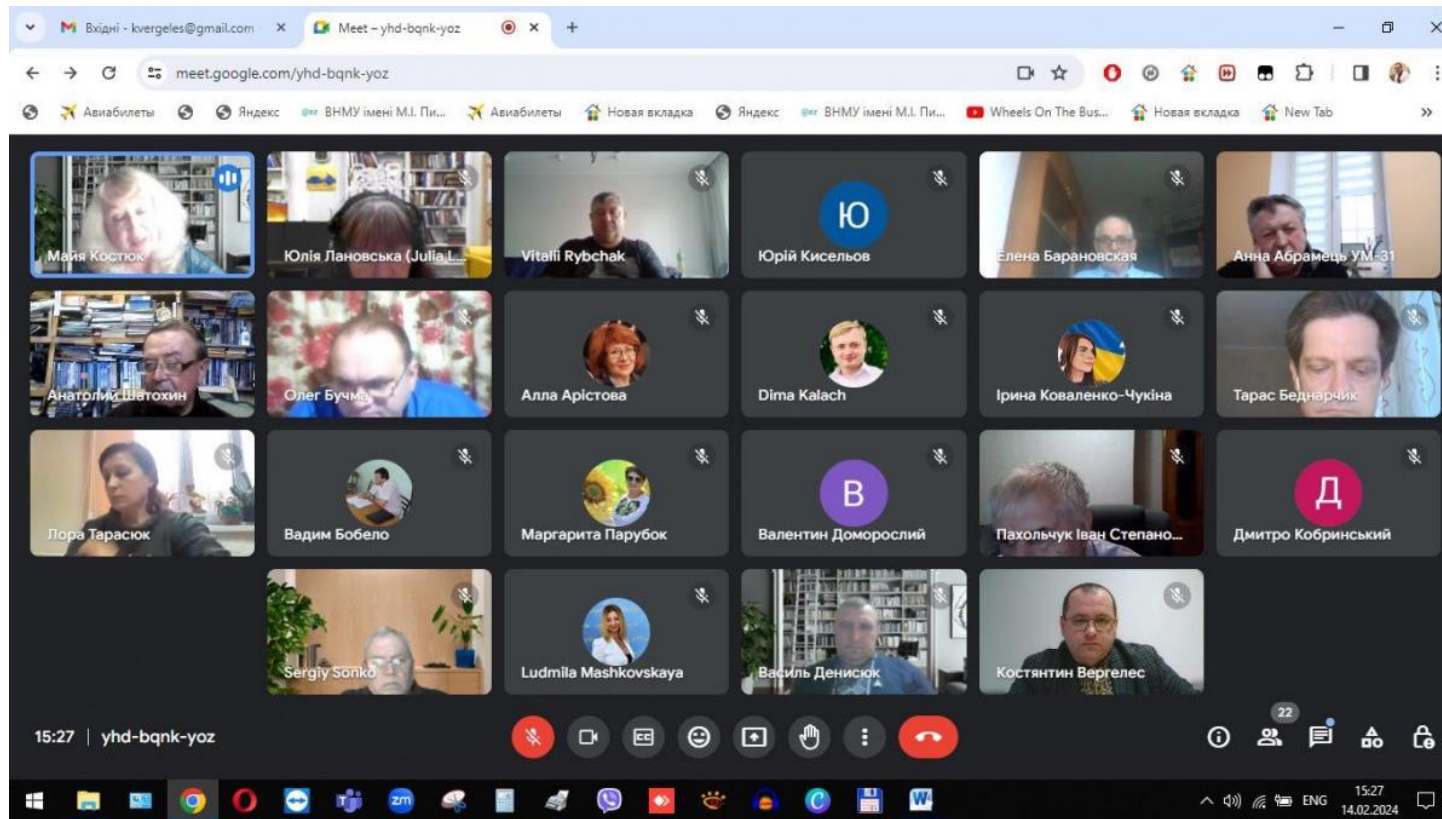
Вхідні - kvergeles@gmail.com ×
Meet – yhd-bqnk-yoz ×
+

meet.google.com/yhd-bqnk-yoz

Авиабилеты
Яндекс
ВНМУ імені М.І. Пи...
Авиабилеты
Новая вкладка
Яндекс
ВНМУ імені М.І. Пи...
Wheels On The Bus...
Новая вкладка
New Tab
»

Майя Костюк
Юлія Лановська (Julia L...
Vitalii Rybchak
Ю
Юрій Кисельов
Елена Барановская
Анна Абрамець УМ-31
Анатолий Шатохин
Олег Бучма
Алла Арістова
Dima Kalach
Ірина Коваленко-Чукіна
Тарас Беднарчик
Лора Тарасюк
Вадим Бобело
Маргарита Парубок
В
Валентин Доморослий
Пахольчук Іван Степано...
Д
Дмитро Кобринський
Sergiy Sonko
Ludmila Mashkovskaya
Василь Денисюк
Костянтин Вергелес

15:27 | yhd-bqnk-yoz

22

ENG
15:27
14.02.2024